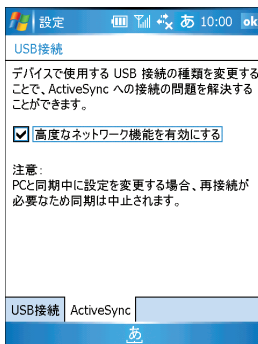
設定 あ 10:00 ok

USB接続

デバイスで使用する USB 接続の種類を変更することで、ActiveSync への接続の問題を解決することができます。

高度なネットワーク機能を有効にする

注意：
PCと同期中に設定を変更する場合、再接続が必要なため同期は中止されます。

USB接続 ActiveSync

あ